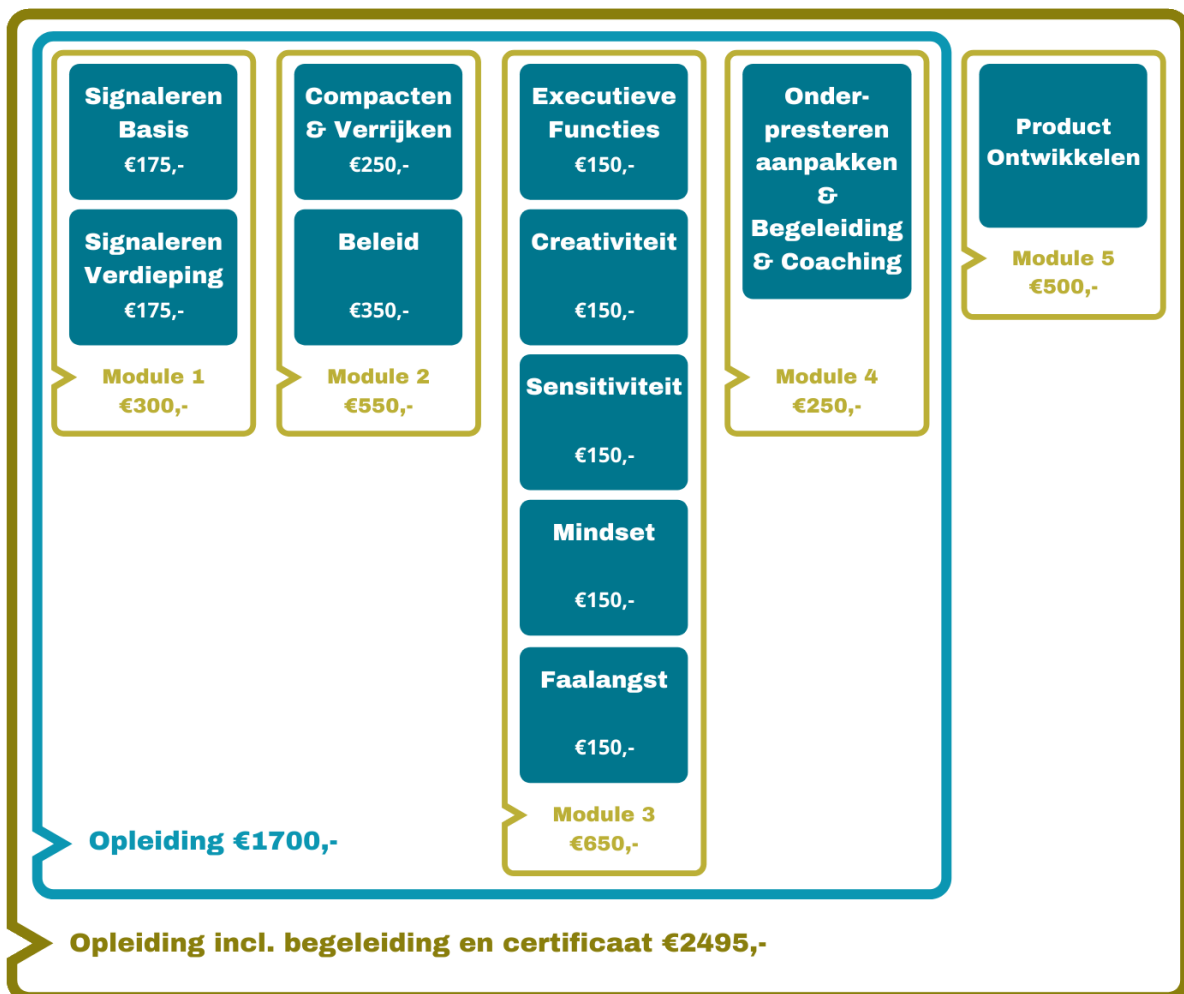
Signaleren Basis
€175,-

Signaleren Verdieping
€175,-

Module 1
€300,-

Compacten & Verrijken
€250,-

Beleid
€350,-

Module 2
€550,-

Executieve Functies
€150,-

Creativiteit
€150,-

Sensitiviteit
€150,-

Mindset
€150,-

Faalangst
€150,-

Module 3
€650,-

Onderpresteren aanpakken & Begeleiding & Coaching

Module 4
€250,-

Product Ontwikkelen

Module 5
€500,-

Opleiding €1700,-

Opleiding incl. begeleiding en certificaat €2495,-